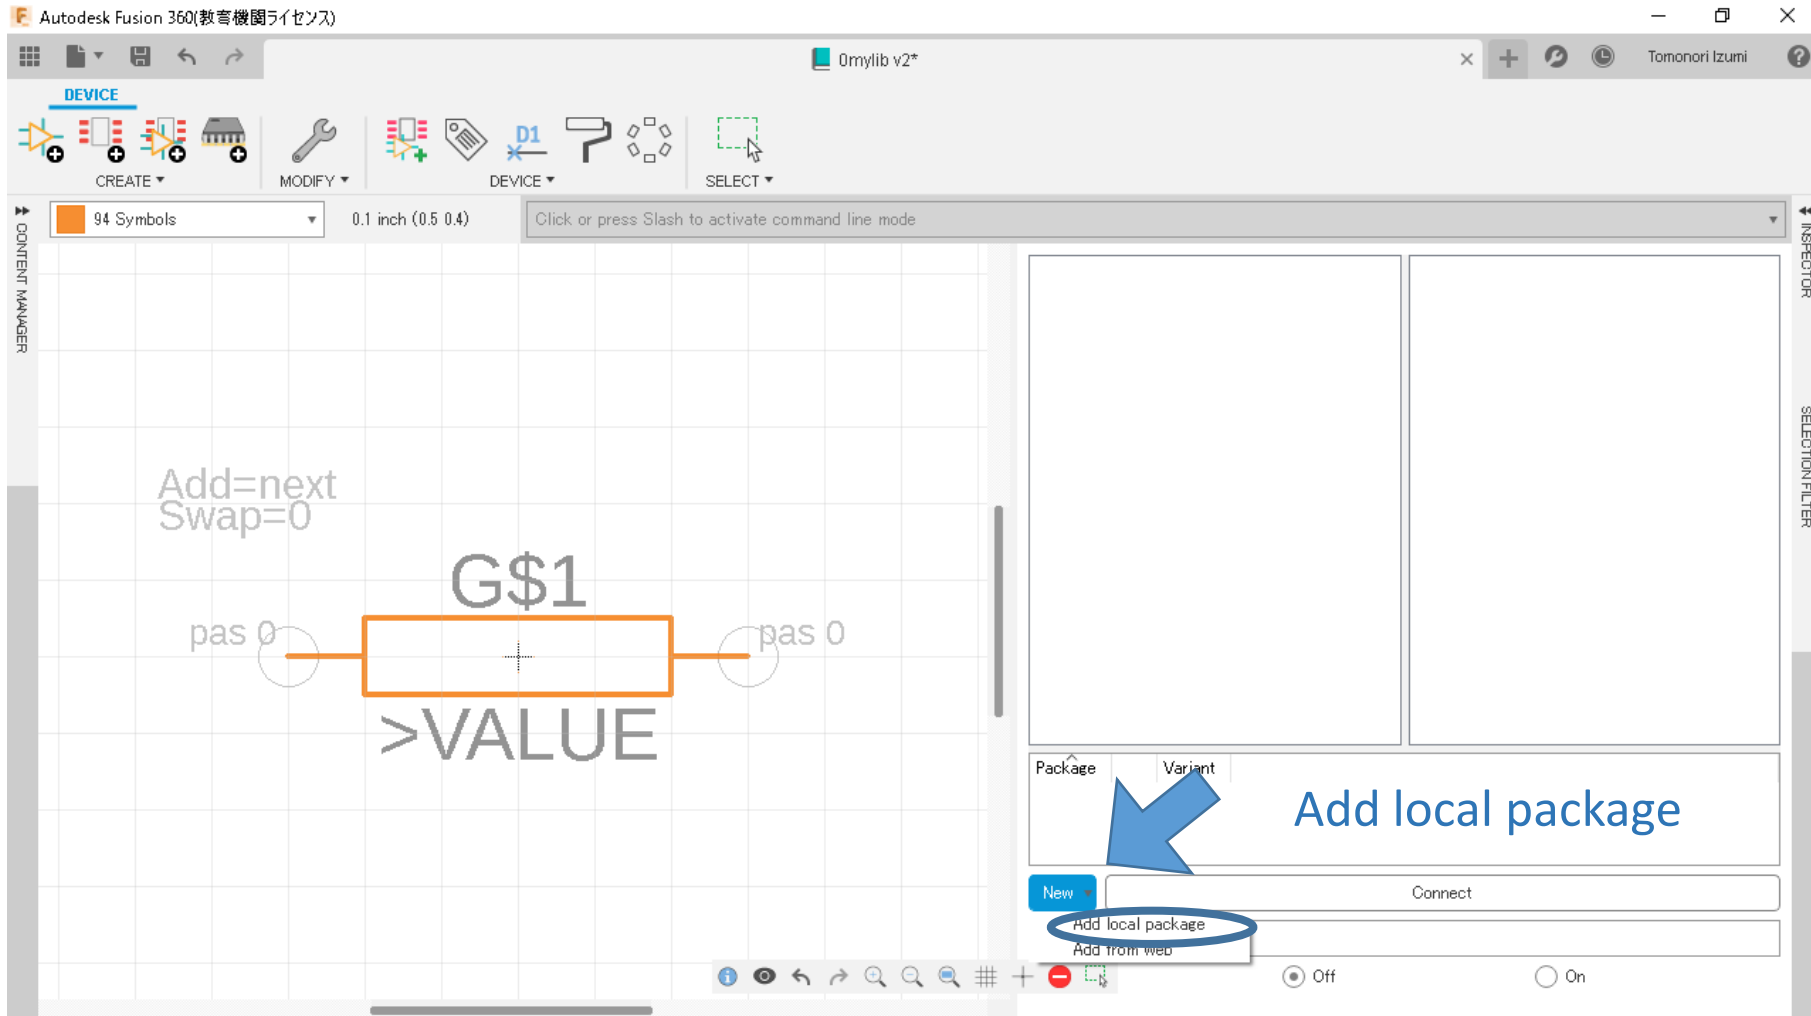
Autodesk Fusion 360(教育機関ライセンス)

0mylib v2*

Tomonori Izumi

DEVICE

CREATE ▾

MODIFY ▾

DEVICE ▾

SELECT ▾

CONTENT MANAGER

94 Symbols

0.1 inch (0.5 0.4)

Click or press Slash to activate command line mode

INSPECTOR

SELECTION FILTER

Add=next
Swap=0

G$1

pas 0

pas 0

>VALUE

Package

Variant

Add local package

New

Connect

Add local package

Add from web

Off

On